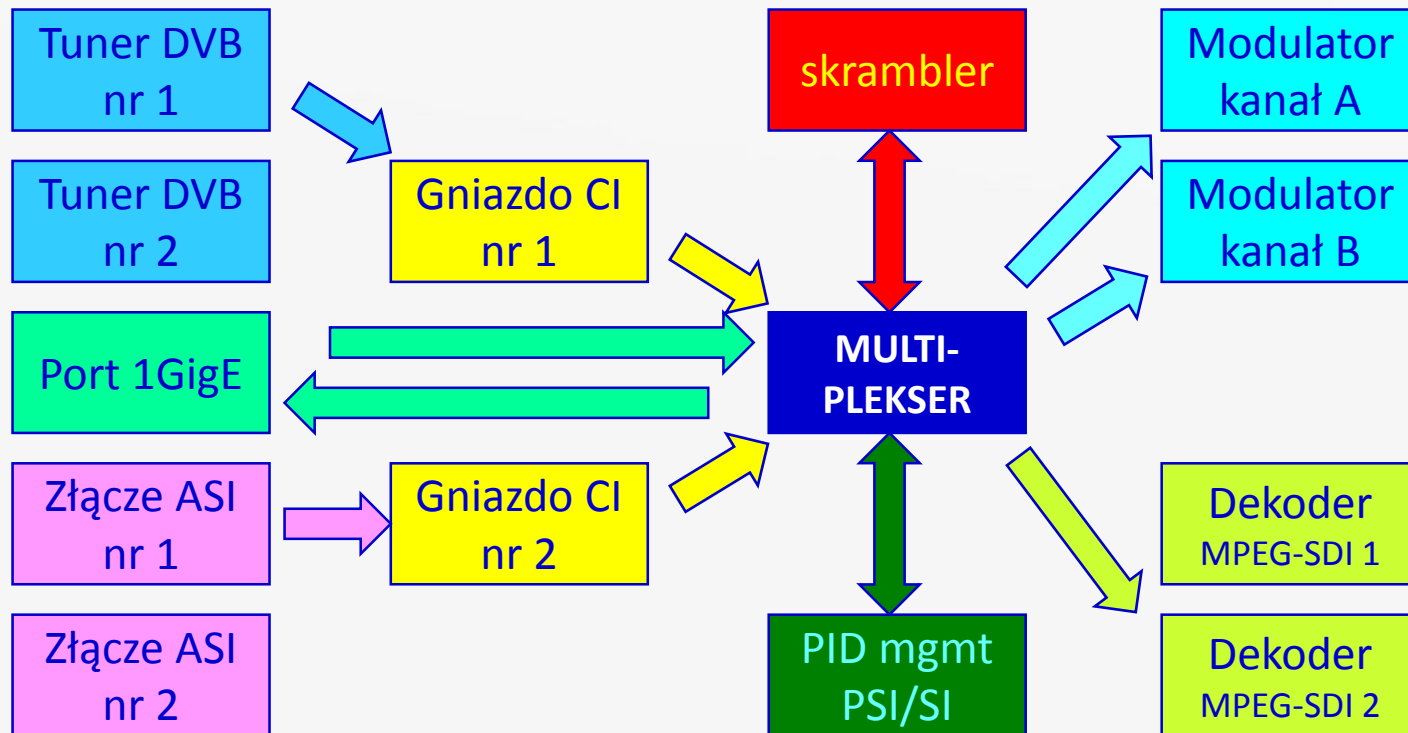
Tuner DVB nr 1

Tuner DVB nr 2

Port 1GigE

Złącze ASI nr 1

Złącze ASI nr 2

Gniazdo CI nr 1

Gniazdo CI nr 2

skrambler

MULTI-PLEKSER

PID mgmt PSI/SI

Modulator kanał A

Modulator kanał B

Dekoder MPEG-SDI 1

Dekoder MPEG-SDI 2